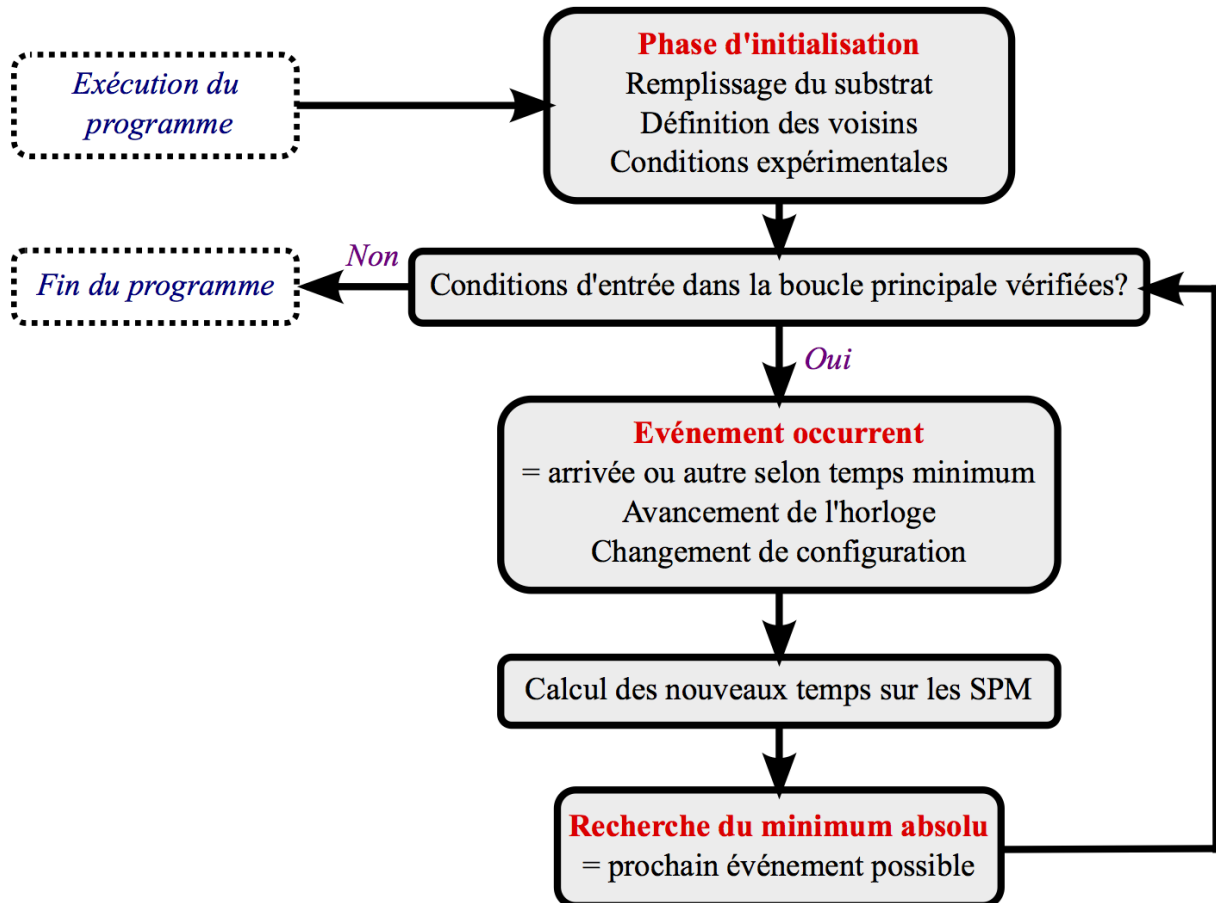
Exécution du programme

Phase d'initialisation
Remplissage du substrat
Définition des voisins
Conditions expérimentales

Fin du programme

Non

Conditions d'entrée dans la boucle principale vérifiées?

Oui

Evénement occurrent
= arrivée ou autre selon temps minimum
Avancement de l'horloge
Changement de configuration

Calcul des nouveaux temps sur les SPM

Recherche du minimum absolu
= prochain événement possible